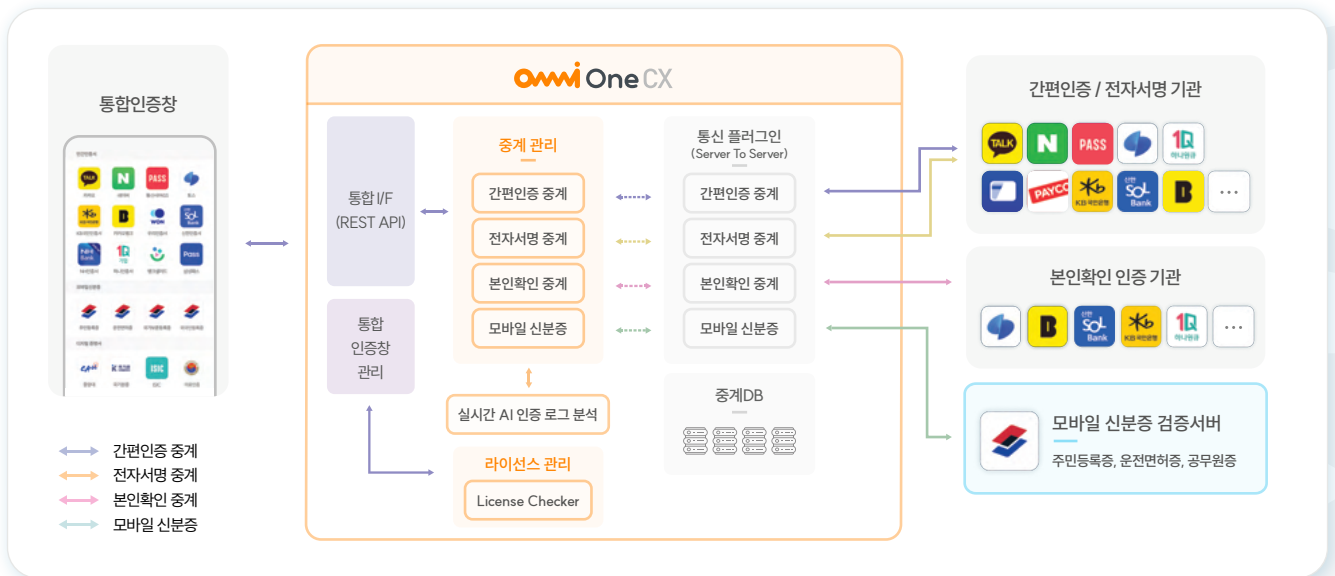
통합인증창

간편인증 중계
전자서명 중계
본인확인 중계
모바일 신분증

OMNI One CX

통합 I/F
(REST API)

통합
인증창
관리

중계 관리
간편인증 중계
전자서명 중계
본인확인 중계
모바일 신분증

실시간 AI 인증 로그 분석

라이선스 관리
License Checker

통신 플러그인
(Server To Server)
간편인증 중계
전자서명 중계
본인확인 중계
모바일 신분증

중계DB

간편인증 / 전자서명 기관
TALK
N
PASS
1Q
하나은행
PAYCO
KB 국민은행
신한 SOL Bank
B
···

본인확인 인증 기관
B
신한 SOL Bank
KB 국민은행
1Q
하나은행
···

모바일 신분증 검증서버
주민등록증, 운전면허증, 공무원증